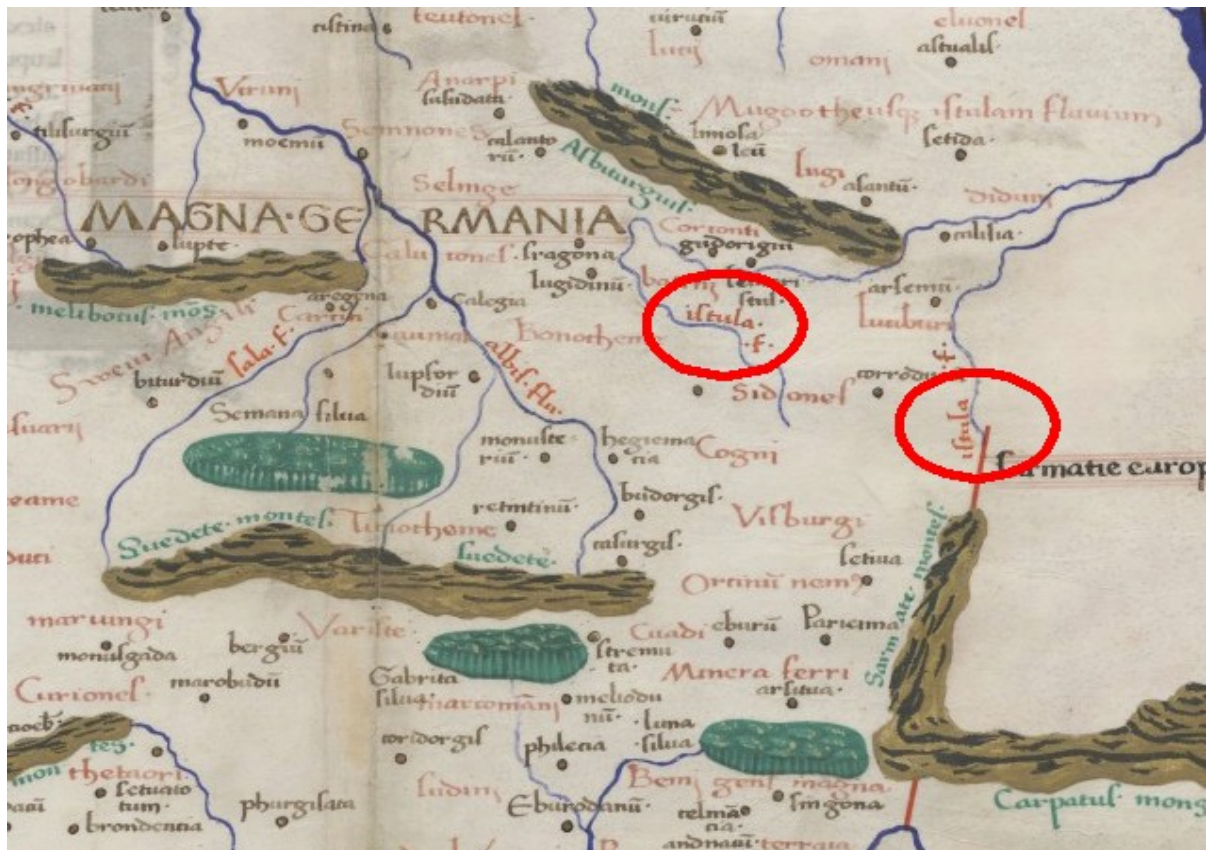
teutones
ristina
uiruini
lurij
eluones
astualis
omani
Virunj
Anarpi
susudata
mons.
Mugoo theusq
istulam fluuium
tulurgin
moemiu
Semnones
calanto
riu
Albiurgius
imolsa
leu
lugi
setida
asantu
sidini
Selmge
MAGNA·GERMANIA
Cortonti
gudorigui
molisia
ephea
lupte
Calucones
fragona
lugidinu
baem
lemeri
setui
arsemu
istula.
f.
meliboius mons
aregena
calegia
lumbini
Sueui Angili
Camm
Bonothem
bitudiu
sala f.
albis flu.
lupsor
diu
Sidones
torrodu
istula f.
Semana silua
monuste
riu
hegiema
na
Cogni
Sarmatie europ
retmtinu
budorgis
Suedete montes
Turothemi
Visburgi
suedete
casurgis
setiua
Orniui nemo
Sarmate montes
maruingi
eburu
Parienna
bergiu
Variste
stremu
ta
Cuadi
monulgaida
marobudu
Gabrita
Minera ferri
arsitua
Curiones
silua
harromani
meliodu
nu
luna
silua
tes
thetori
ctuato
tum
brondenna
phurgisata
toridorgis
phileina
Beni gens magna
sudini
Eburodanu
telmã
na
andnaui terrana
singona
Carpatus mons